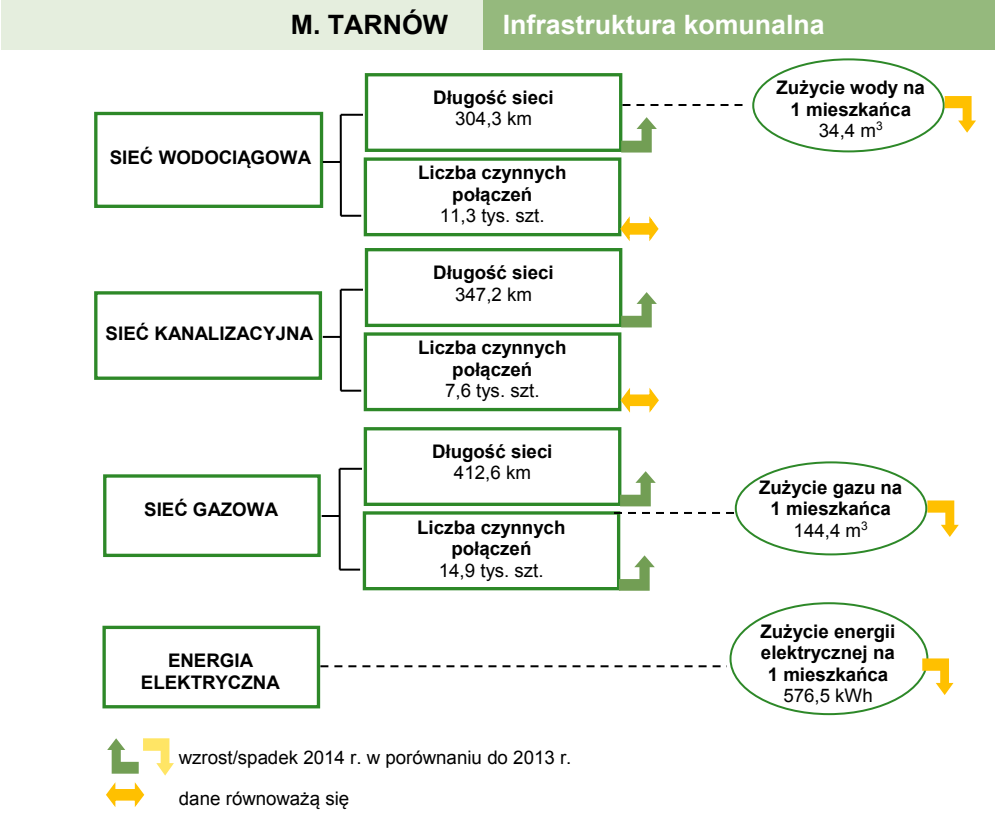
M. TARNÓW | Infrastruktura komunalna

SIEĆ WODOCIĄGOWA

Długość sieci
304,3 km

Liczba czynnych połączeń
11,3 tys. szt.

Zużycie wody na 1 mieszkańca
34,4 m$^3$

SIEĆ KANALIZACYJNA

Długość sieci
347,2 km

Liczba czynnych połączeń
7,6 tys. szt.

SIEĆ GAZOWA

Długość sieci
412,6 km

Liczba czynnych połączeń
14,9 tys. szt.

Zużycie gazu na 1 mieszkańca
144,4 m$^3$

ENERGIA ELEKTRYCZNA

Zużycie energii elektrycznej na 1 mieszkańca
576,5 kWh

wzrost/spadek 2014 r. w porównaniu do 2013 r.

dane równoważą się